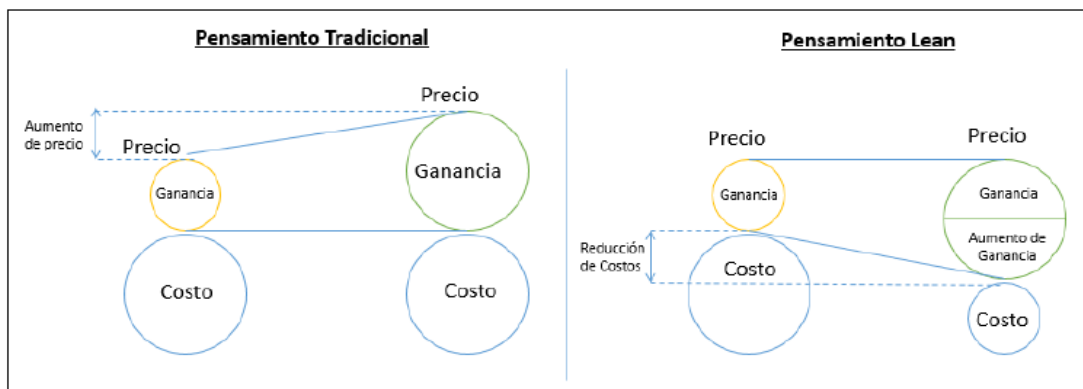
Pensamiento Tradicional

Aumento de precio

Precio

Precio

Ganancia

Ganancia

Costo

Costo

Pensamiento Lean

Precio

Precio

Ganancia

Ganancia

Aumento de Ganancia

Reducción de Costos

Costo

Costo